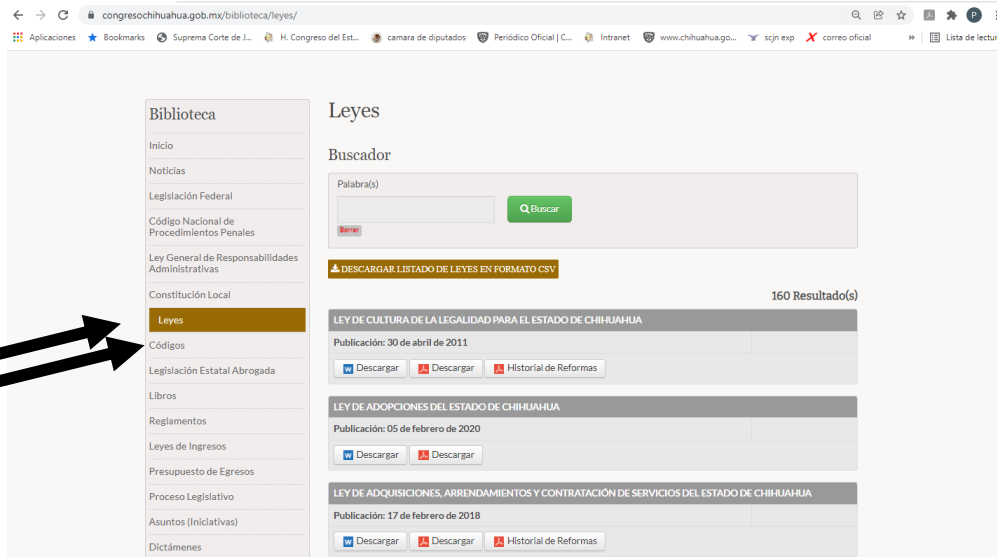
congresochihuahua.gob.mx/biblioteca/leyes/

Aplicaciones Bookmarks Suprema Corte de J... H. Congreso del Est... camara de diputados Periódico Oficial | C... Intranet www.chihuahua.go... scjn exp correo oficial » Lista de lectur

Biblioteca
Inicio
Noticias
Legislación Federal
Código Nacional de Procedimientos Penales
Ley General de Responsabilidades Administrativas
Constitución Local
Leyes
Códigos
Legislación Estatal Abrogada
Libros
Reglamentos
Leyes de Ingresos
Presupuesto de Egresos
Proceso Legislativo
Asuntos (Iniciativas)
Dictámenes

Leyes

Buscador

Palabra(s)
Buscar
Borrar

DESCARGAR LISTADO DE LEYES EN FORMATO CSV

160 Resultado(s)

LEY DE CULTURA DE LA LEGALIDAD PARA EL ESTADO DE CHIHUAHUA
Publicación: 30 de abril de 2011
Descargar Descargar Historial de Reformas

LEY DE ADOPCIONES DEL ESTADO DE CHIHUAHUA
Publicación: 05 de febrero de 2020
Descargar Descargar

LEY DE ADQUISICIONES, ARRENDAMIENTOS Y CONTRATACIÓN DE SERVICIOS DEL ESTADO DE CHIHUAHUA
Publicación: 17 de febrero de 2018
Descargar Descargar Historial de Reformas